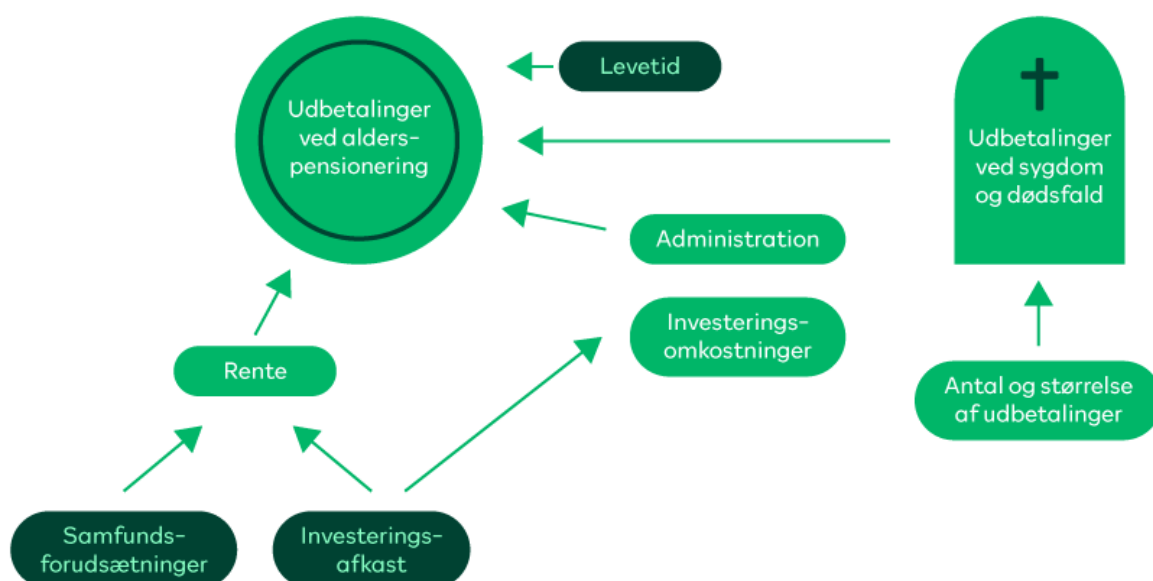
Udbetalinger ved alderspensionering

Levetid

Udbetalinger ved sygdom og dødsfald

Administration

Investeringsomkostninger

Rente

Antal og størrelse af udbetalinger

Samfundsforudsætninger

Investeringsafkast